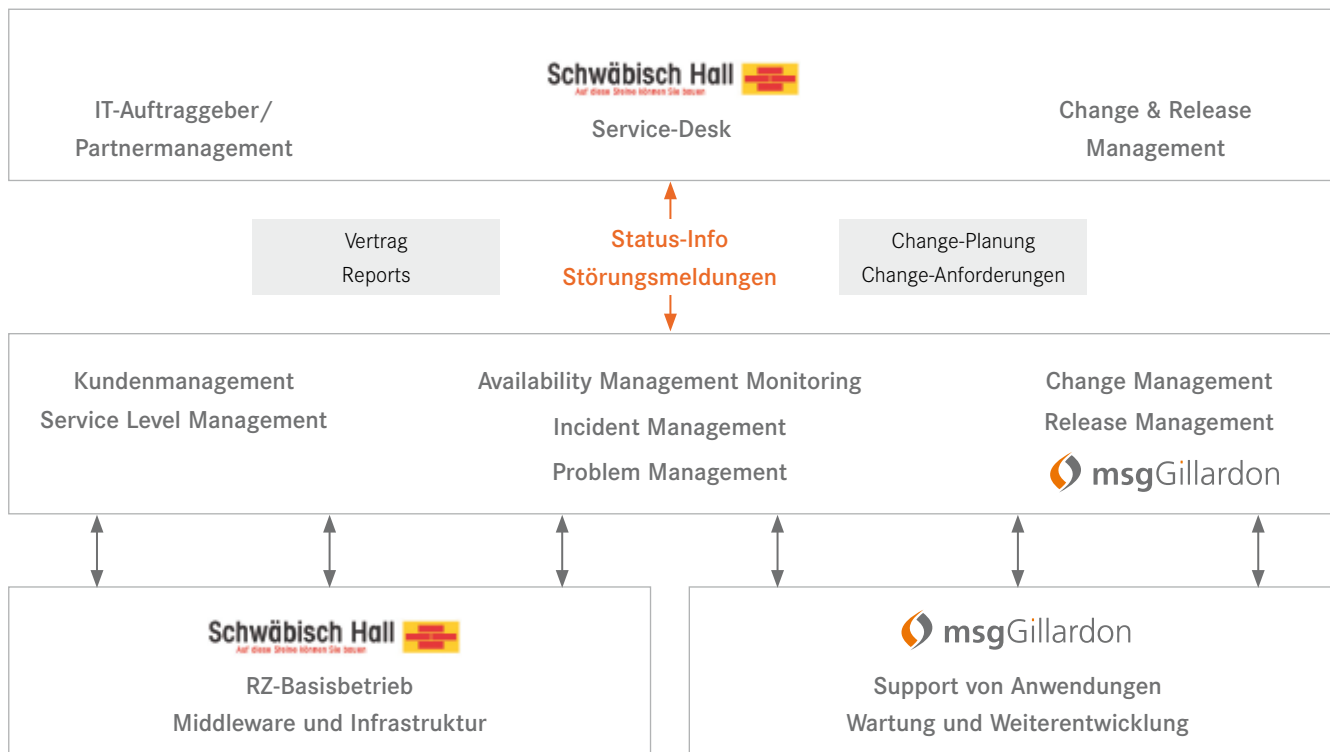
Schwäbisch Hall
Auf diese Steine können Sie bauen

IT-Auftraggeber/
Partnermanagement

Service-Desk

Change & Release
Management

Vertrag
Reports

Status-Info
Störungsmeldungen

Change-Planung
Change-Anforderungen

Kundenmanagement
Service Level Management

Availability Management Monitoring
Incident Management
Problem Management

Change Management
Release Management
msgGillardon

Schwäbisch Hall
Auf diese Steine können Sie bauen

RZ-Basisbetrieb
Middleware und Infrastruktur

msgGillardon

Support von Anwendungen
Wartung und Weiterentwicklung